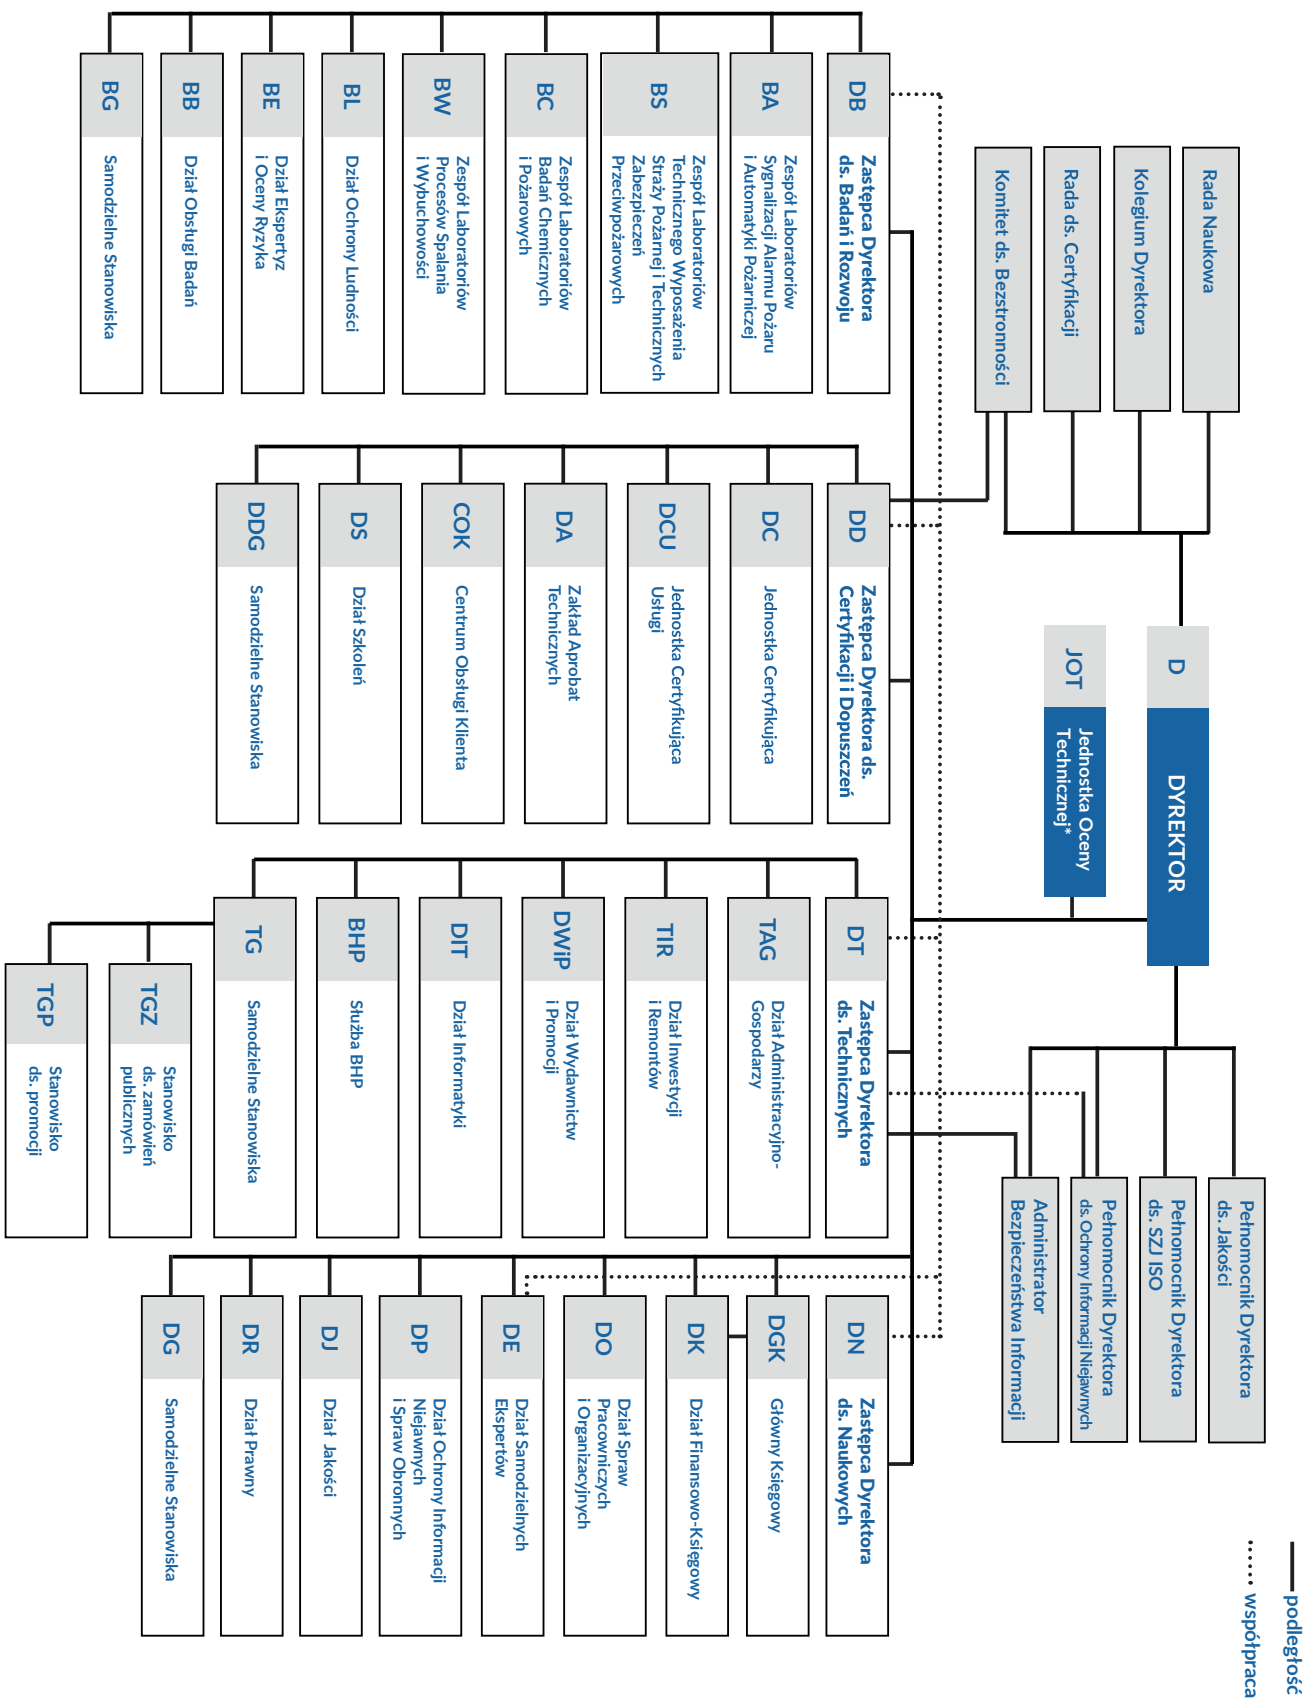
D
DYREKTOR

JOT
Jednostka Oceny Technicznej*

Rada Naukowa

Kolegium Dyrektora

Rada ds. Certyfikacji

Komitet ds. Bezstronności

Pełnomocnik Dyrektora ds. Jakości

Pełnomocnik Dyrektora ds. SZJ ISO

Pełnomocnik Dyrektora ds. Ochrony Informacji Niejawnych

Administrator Bezpieczeństwa Informacji

DB
Zastępca Dyrektora ds. Badań i Rozwoju

BA
Zespół Laboratoriów Sygnalizacji Alarmu Pożaru i Automatyki Pożarniczej

BS
Zespół Laboratoriów Technicznego Wyposażenia Straży Pożarnej i Technicznych Zabezpieczeń Przeciwpożarowych

BC
Zespół Laboratoriów Badań Chemicznych i Pożarowych

BW
Zespół Laboratoriów Procesów Spalania i Wybuchowości

BL
Dział Ochrony Ludności

BE
Dział Ekspertyz i Oceny Ryzyka

BB
Dział Obsługi Badań

BG
Samodzielne Stanowiska

DD
Zastępca Dyrektora ds. Certyfikacji i Dopuszczeń

DC
Jednostka Certyfikująca

DCU
Jednostka Certyfikująca Usługi

DA
Zakład Aprobat Technicznych

COK
Centrum Obsługi Klienta

DS
Dział Szkoleń

DDG
Samodzielne Stanowiska

DT
Zastępca Dyrektora ds. Technicznych

TAG
Dział Administracyjno-Gospodarczy

TIR
Dział Inwestycji i Remontów

DWiP
Dział Wydawnictw i Promocji

DIT
Dział Informatyki

BHP
Służba BHP

TG
Samodzielne Stanowiska

TGZ
Stanowisko ds. zamówień publicznych

TGP
Stanowisko ds. promocji

DN
Zastępca Dyrektora ds. Naukowych

DGK
Główny Księgowy

DK
Dział Finansowo-Księgowy

DO
Dział Spraw Pracowniczych i Organizacyjnych

DE
Dział Samodzielnych Ekspertów

DP
Dział Ochrony Informacji Niejawnych i Spraw Obronnych

DJ
Dział Jakości

DR
Dział Prawny

DG
Samodzielne Stanowiska

podległość
współpraca